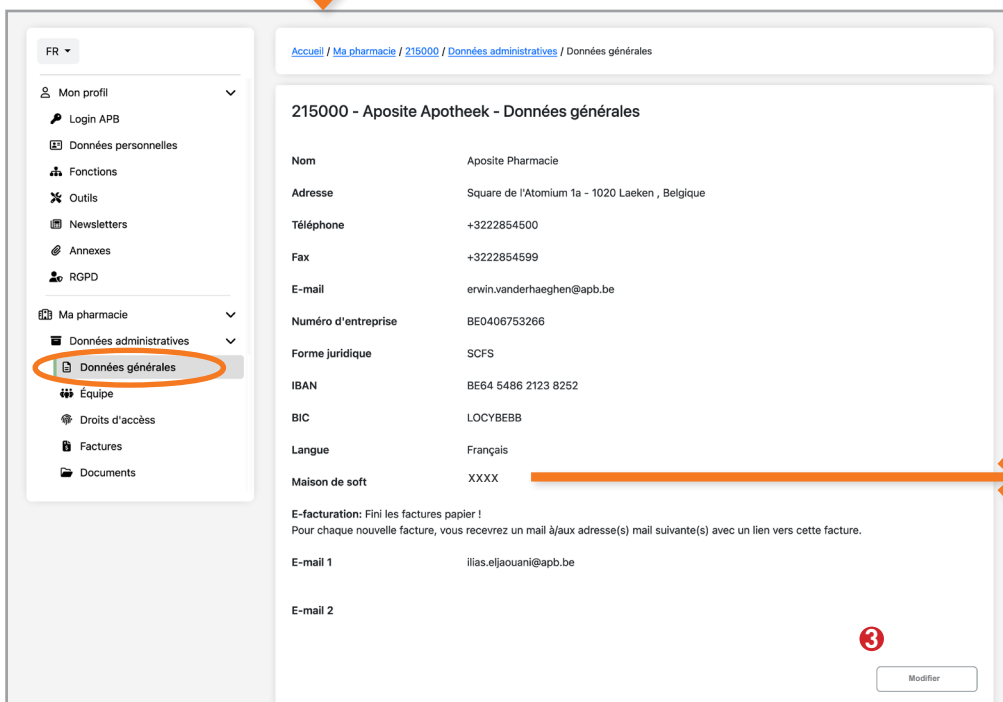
FR ▾

Mon profil
Login APB
Données personnelles
Fonctions
Outils
Newsletters
Annexes
RGPD

Ma pharmacie
Données administratives
Données générales
Équipe
Droits d'accès
Factures
Documents

Accueil / Ma pharmacie / 215000 / Données administratives / Données générales

215000 - Aposite Apotheek - Données générales

| | |
|---|---|
| Nom | Aposite Pharmacie |
| Adresse | Square de l'Atomium 1a - 1020 Laeken , Belgique |
| Téléphone | +3222854500 |
| Fax | +3222854599 |
| E-mail | erwin.vanderhaeghen@apb.be |
| Numéro d'entreprise | BE0406753266 |
| Forme juridique | SCFS |
| IBAN | BE64 5486 2123 8252 |
| BIC | LOCYBEBB |
| Langue | Français |
| Maison de soft | XXXX |

E-facturation: Fini les factures papier !
Pour chaque nouvelle facture, vous recevrez un mail à/aux adresse(s) mail suivante(s) avec un lien vers cette facture.

E-mail 1 ilias.eljaouani@apb.be

E-mail 2

3

Modifier